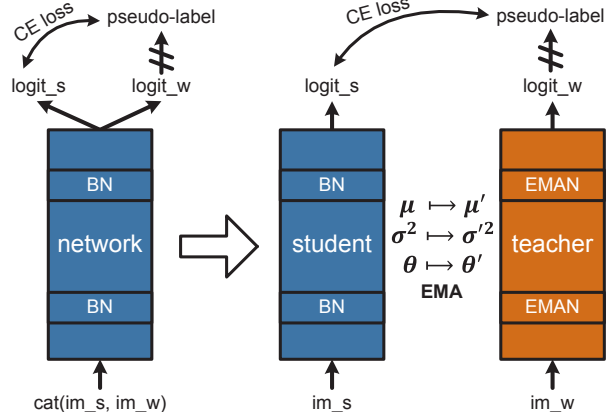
CE loss
pseudo-label
logit_s
logit_w
BN
network
BN
cat(im_s, im_w)

CE loss
pseudo-label
logit_s
logit_w
BN
student
BN
im_s

$\mu \mapsto \mu'$
$\sigma^2 \mapsto \sigma'^2$
$\theta \mapsto \theta'$
EMA

EMAN
teacher
EMAN
im_w